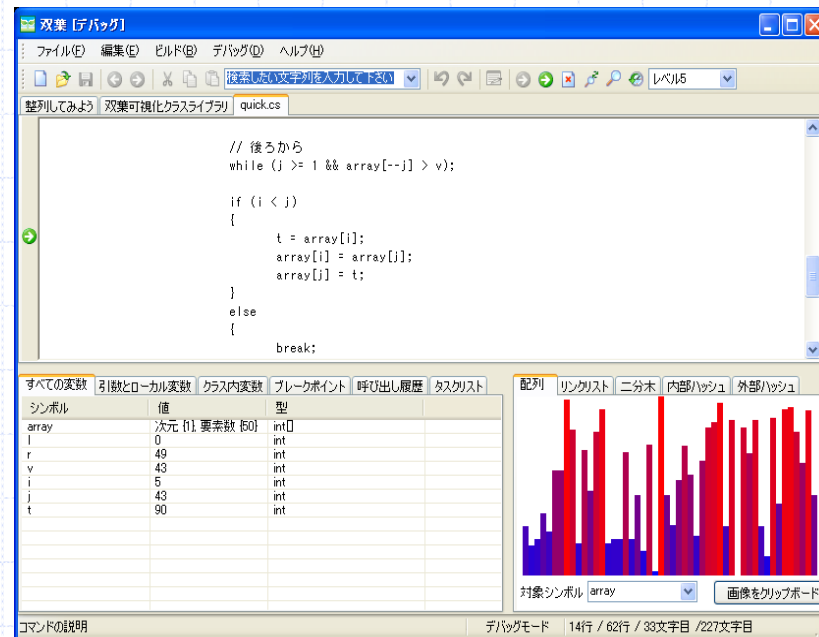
双葉 [デバッグ]

ファイル(F) 編集(E) ビルド(B) デバッグ(D) ヘルプ(H)

検索したい文字列を入力して下さい

レベル5

整列してみよう 双葉可視化クラスライブラリ quick.cs

// 後ろから
while (j >= 1 && array[--j] > v);

if (i < j)
{
t = array[i];
array[i] = array[j];
array[j] = t;
}
else
{
break;

すべての変数 引数とローカル変数 クラス内変数 ブレークポイント 呼び出し履歴 タスクリスト

| シンボル | 値 | 型 |
|---|---|---|
| array | 次元 {1}, 要素数 {50} | int[] |
| l | 0 | int |
| r | 49 | int |
| v | 43 | int |
| i | 5 | int |
| j | 43 | int |
| t | 90 | int |

配列 リンクリスト 二分木 内部ハッシュ 外部ハッシュ

対象シンボル array

画像をクリップボード

コマンドの説明

デバッグモード 14行 / 62行 / 33文字目 /227文字目